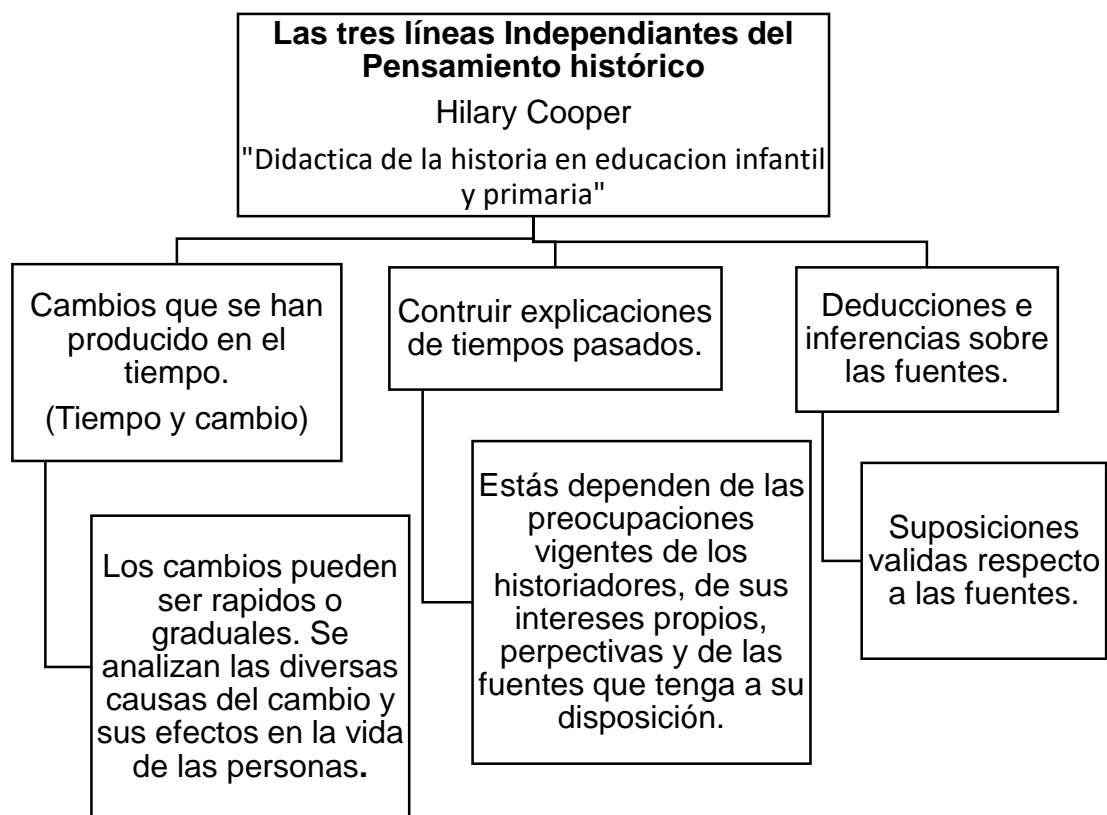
**Las tres líneas Independiantes del Pensamiento histórico**

Hilary Cooper

"Didactica de la historia en educacion infantil y primaria"

Cambios que se han producido en el tiempo.

(Tiempo y cambio)

Los cambios pueden ser rapidos o graduales. Se analizan las diversas causas del cambio y sus efectos en la vida de las personas.

Contruir explicaciones de tiempos pasados.

Estás dependen de las preocupaciones vigentes de los historiadores, de sus intereses propios, perpectivas y de las fuentes que tenga a su disposición.

Deducciones e inferencias sobre las fuentes.

Suposiciones validas respecto a las fuentes.